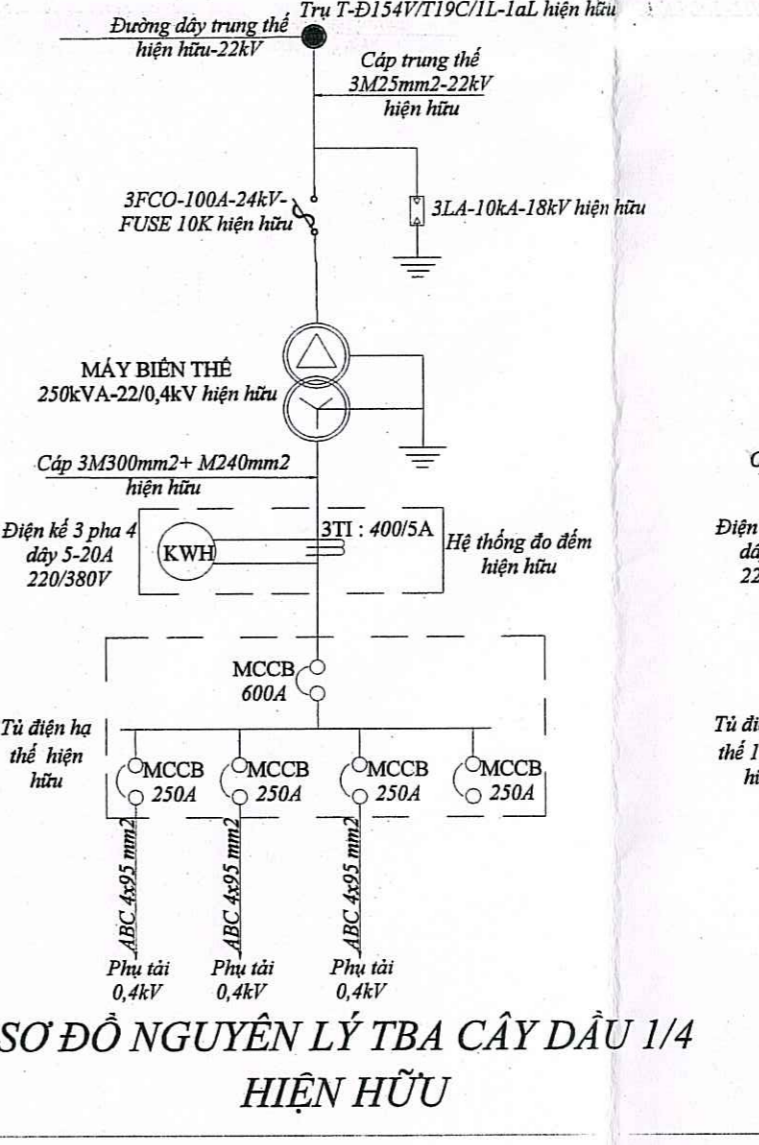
Trụ T-Đ154V/T19C/1L-1aL hiện hữu

Đường dây trung thế hiện hữu-22kV

Cáp trung thế 3M25mm2-22kV hiện hữu

3FCO-100A-24kV-FUSE 10K hiện hữu

3LA-10kA-18kV hiện hữu

MÁY BIẾN THẾ 250kVA-22/0,4kV hiện hữu

Cáp 3M300mm2+ M240mm2 hiện hữu

Điện kế 3 pha 4 dây 5-20A 220/380V

KWH

3TI : 400/5A

Hệ thống đo đếm hiện hữu

MCCB 600A

Tủ điện hạ thế hiện hữu

MCCB 250A

MCCB 250A

MCCB 250A

MCCB 250A

ABC 4x95 mm2

ABC 4x95 mm2

ABC 4x95 mm2

Phụ tải 0,4kV

Phụ tải 0,4kV

Phụ tải 0,4kV

SƠ ĐỒ NGUYÊN LÝ TBA CÂY DẦU 1/4 HIỆN HỮU

C

Điện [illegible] dâ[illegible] 22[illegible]

Tủ điệ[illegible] thế 1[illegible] hi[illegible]